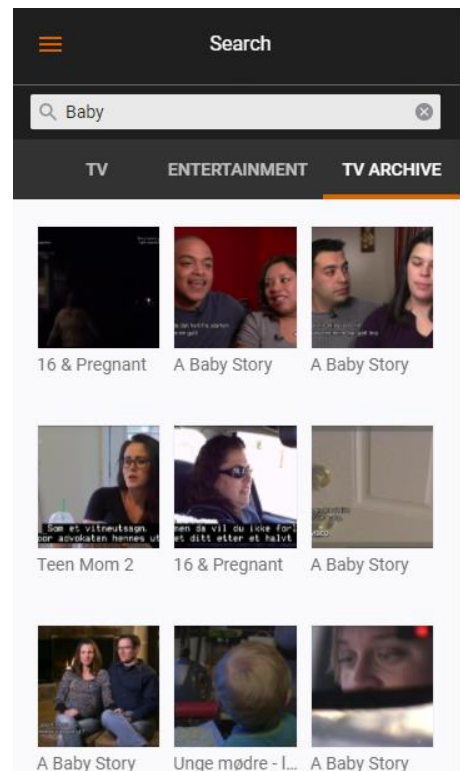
Search

Baby

TV ENTERTAINMENT TV ARCHIVE

16 & Pregnant A Baby Story A Baby Story

Som et vitneutsagn. por advokaten hennes ut

Teen Mom 2

hen da vil du ikke for et ditt etter et halvt

16 & Pregnant A Baby Story

A Baby Story Unge mødre - l... A Baby Story